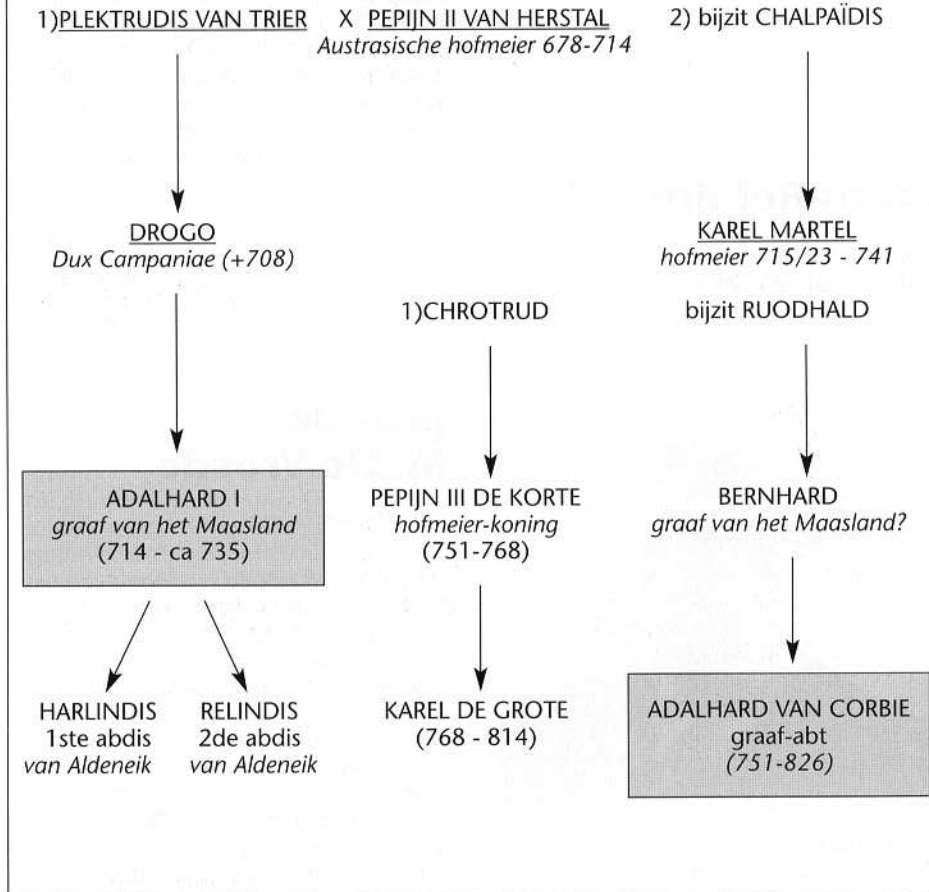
1)PLEKTRUDIS VAN TRIER X PEPIJN II VAN HERSTAL
Austrasische hofmeier 678-714

2) bijzit CHALPAÏDIS

DROGO
Dux Campaniae (+708)

KAREL MARTEL
hofmeier 715/23 - 741

1)CHROTRUD

bijzit RUODHALD

ADALHARD I
graaf van het Maasland
(714 - ca 735)

PEPIJN III DE KORTE
hofmeier-koning
(751-768)

BERNHARD
graaf van het Maasland?

HARLINDIS
1ste abdis
van Aldeneik

RELINDIS
2de abdis
van Aldeneik

KAREL DE GROTE
(768 - 814)

ADALHARD VAN CORBIE
graaf-abt
(751-826)